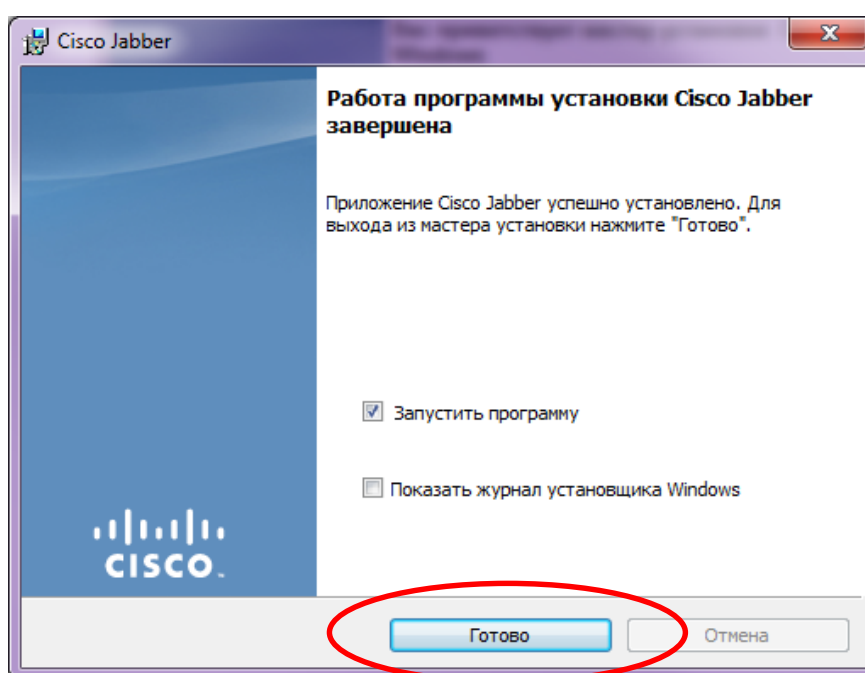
Cisco Jabber

Работа программы установки Cisco Jabber завершена

Приложение Cisco Jabber успешно установлено. Для выхода из мастера установки нажмите "Готово".

Запустить программу

Показать журнал установщика Windows

CISCO

Готово

Отмена